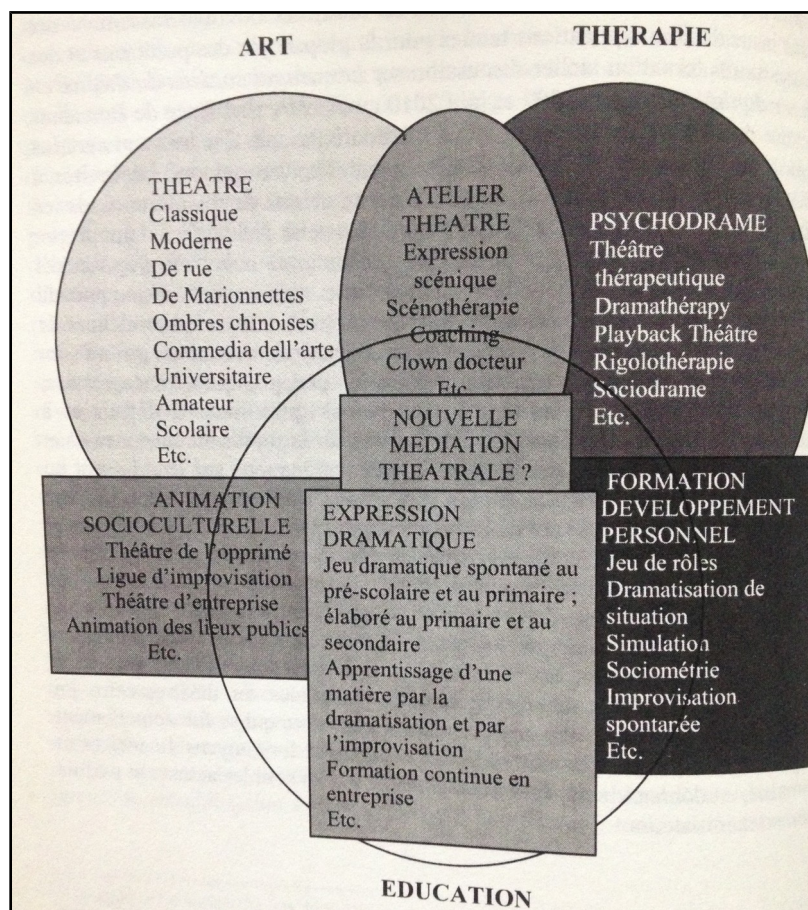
ART

THERAPIE

THEATRE
Classique
Moderne
De rue
De Marionnettes
Ombres chinoises
Commedia dell'arte
Universitaire
Amateur
Scolaire
Etc.

ATELIER THEATRE
Expression scénique
Scénothérapie
Coaching
Clown docteur
Etc.

PSYCHODRAME
Théâtre thérapeutique
Dramathérapy
Playback Théâtre
Rigolothérapie
Sociodrame
Etc.

NOUVELLE MEDIATION THEATRALE ?

ANIMATION SOCIOCULTURELLE
Théâtre de l'opprimé
Ligue d'improvisation
Théâtre d'entreprise
Animation des lieux publics
Etc.

EXPRESSION DRAMATIQUE
Jeu dramatique spontané au pré-scolaire et au primaire ; élaboré au primaire et au secondaire
Apprentissage d'une matière par la dramatisation et par l'improvisation
Formation continue en entreprise
Etc.

FORMATION DEVELOPPEMENT PERSONNEL
Jeu de rôles
Dramatisation de situation
Simulation
Sociométrie
Improvisation spontanée
Etc.

EDUCATION